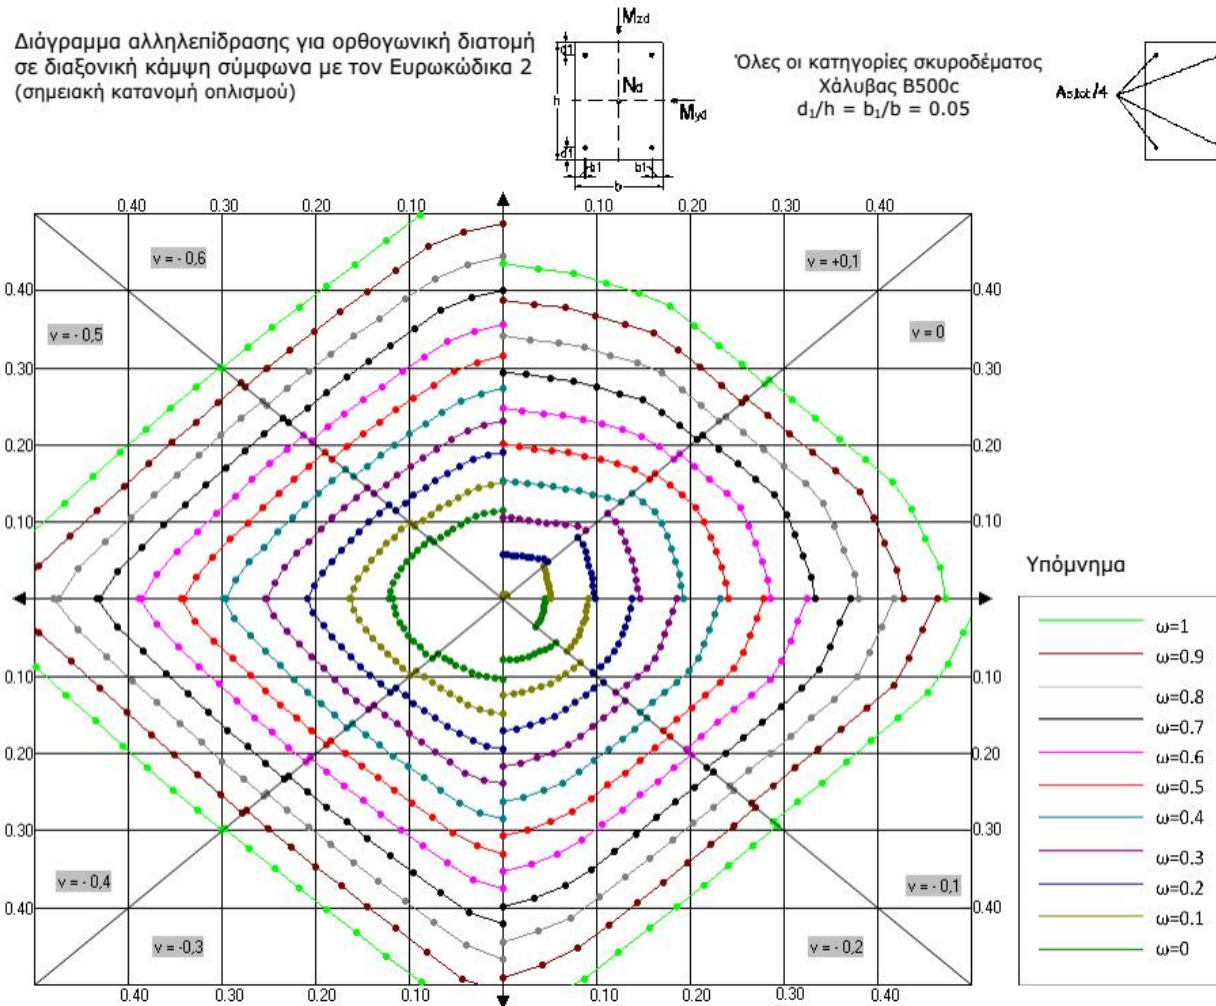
Διάγραμμα αλληλεπίδρασης για ορθογωνική διατομή σε διαξονική κάμψη σύμφωνα με τον Ευρωκώδικα 2
(σημειακή κατανομή οπλισμού)

$M_{zd}$
$d_1$
$N_d$
h
$M_{yd}$
$d_1$
$b_1$
$b_1$
b

Όλες οι κατηγορίες σκυροδέματος
Χάλυβας B500c
$d_1/h = b_1/b = 0.05$

$A_{s,tot}/4$

0.40 0.30 0.20 0.10 0.10 0.20 0.30 0.40

v = - 0,6
v = +0,1
v = - 0,5
v = 0
v = - 0,4
v = - 0,1
v = -0,3
v = - 0,2

0.40
0.30
0.20
0.10
0.10
0.20
0.30
0.40

0.40
0.30
0.20
0.10
0.10
0.20
0.30
0.40

0.40 0.30 0.20 0.10 0.10 0.20 0.30 0.40

Υπόμνημα

ω=1
ω=0.9
ω=0.8
ω=0.7
ω=0.6
ω=0.5
ω=0.4
ω=0.3
ω=0.2
ω=0.1
ω=0